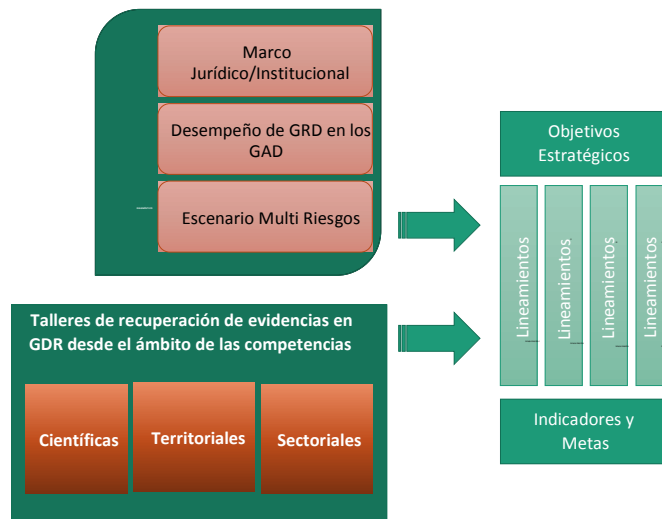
Marco Jurídico/Institucional

Desempeño de GRD en los GAD

Escenario Multi Riesgos

Talleres de recuperación de evidencias en GDR desde el ámbito de las competencias

Científicas

Territoriales

Sectoriales

Objetivos Estratégicos

Lineamientos

Lineamientos

Lineamientos

Lineamientos

Indicadores y Metas